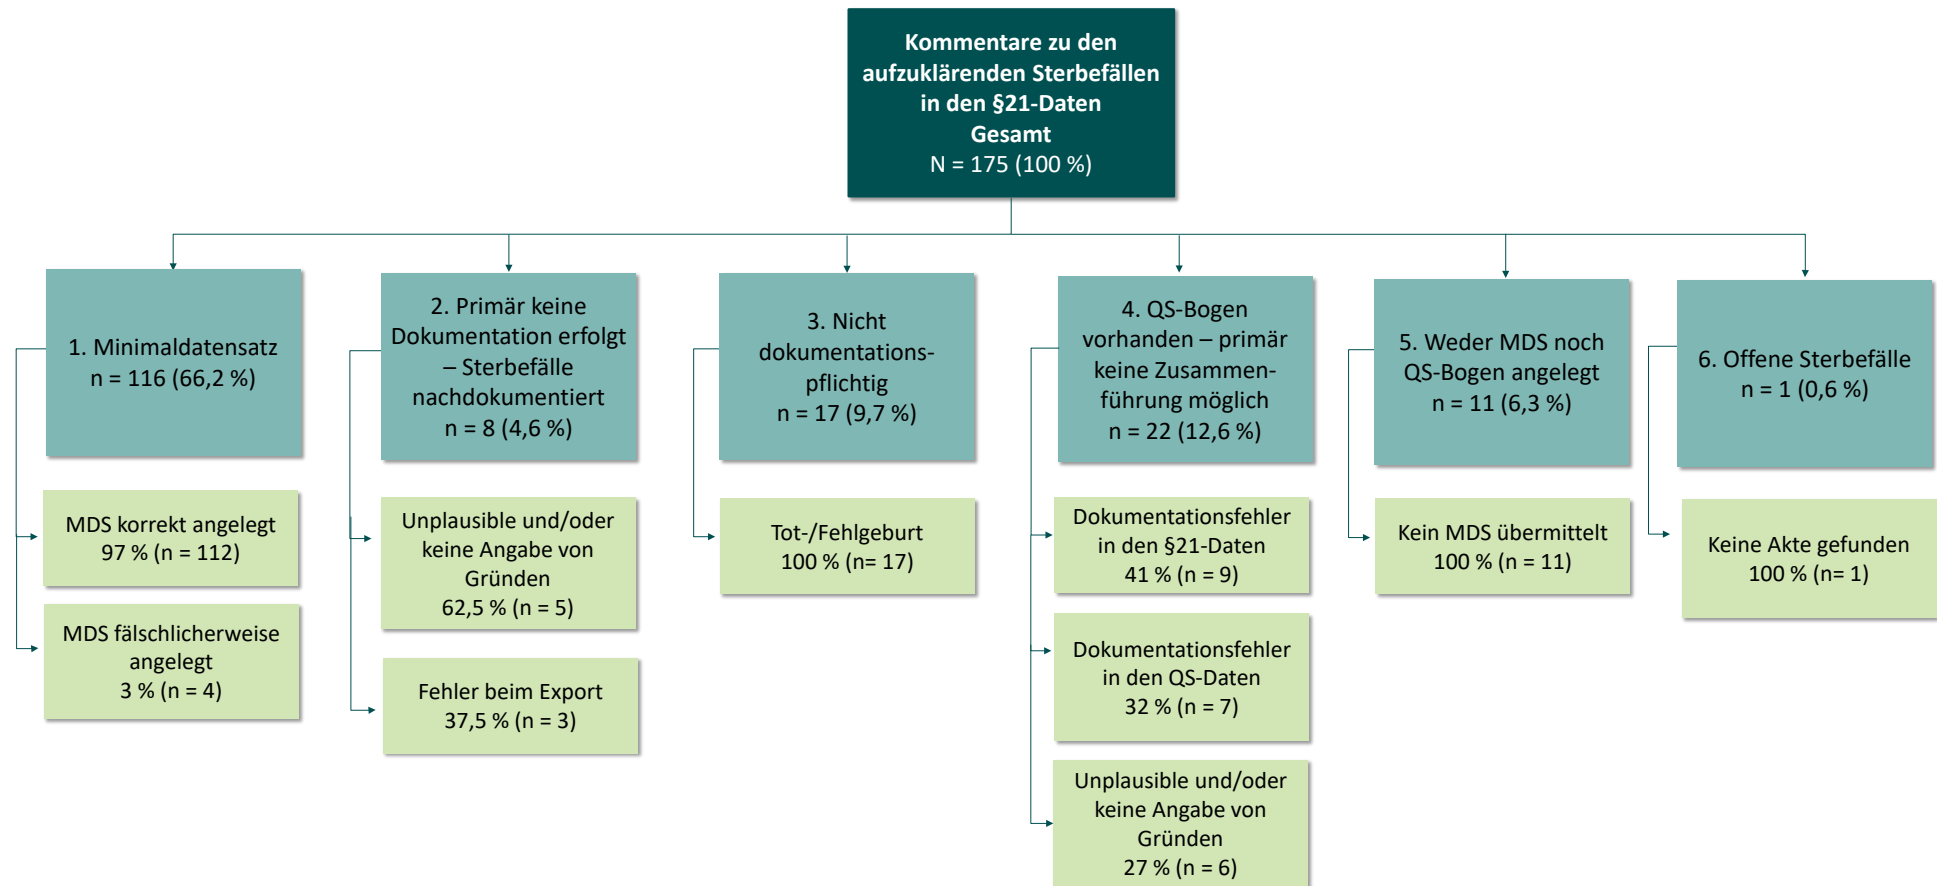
Kommentare zu den aufzuklärenden Sterbefällen in den §21-Daten
Gesamt
N = 175 (100 %)

1. Minimaldatensatz
n = 116 (66,2 %)

MDS korrekt angelegt
97 % (n = 112)

MDS fälschlicherweise angelegt
3 % (n = 4)

2. Primär keine Dokumentation erfolgt – Sterbefälle nachdokumentiert
n = 8 (4,6 %)

Unplausible und/oder keine Angabe von Gründen
62,5 % (n = 5)

Fehler beim Export
37,5 % (n = 3)

3. Nicht dokumentationspflichtig
n = 17 (9,7 %)

Tot-/Fehlgeburt
100 % (n= 17)

4. QS-Bogen vorhanden – primär keine Zusammenführung möglich
n = 22 (12,6 %)

Dokumentationsfehler in den §21-Daten
41 % (n = 9)

Dokumentationsfehler in den QS-Daten
32 % (n = 7)

Unplausible und/oder keine Angabe von Gründen
27 % (n = 6)

5. Weder MDS noch QS-Bogen angelegt
n = 11 (6,3 %)

Kein MDS übermittelt
100 % (n = 11)

6. Offene Sterbefälle
n = 1 (0,6 %)

Keine Akte gefunden
100 % (n= 1)